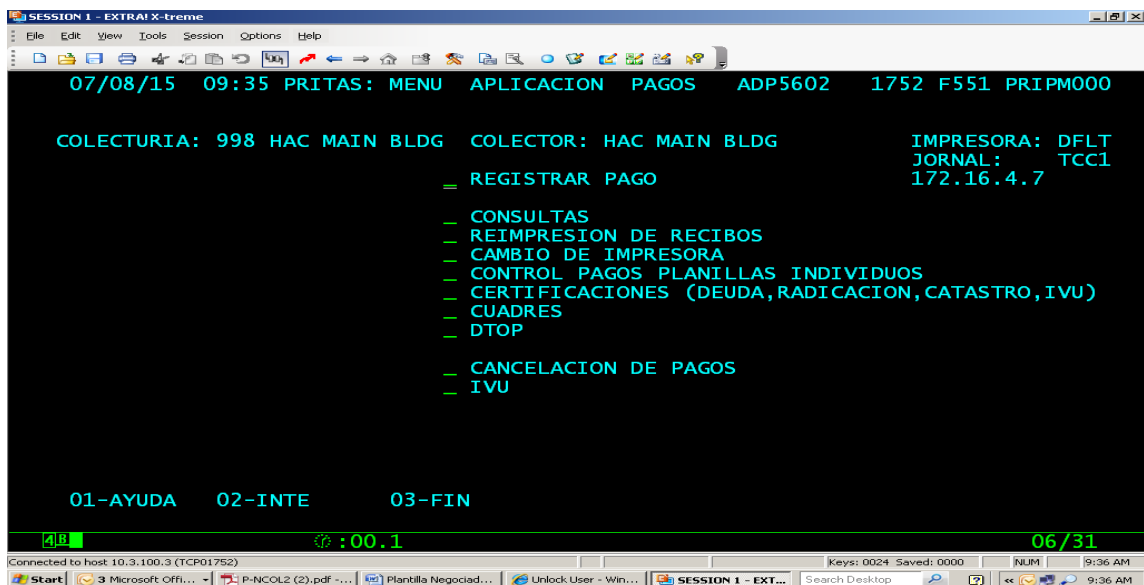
SESSION 1 - EXTRA! X-treme

File Edit View Tools Session Options Help

07/08/15 09:35 PRITAS: MENU APLICACION PAGOS ADP5602 1752 F551 PRIPM000

COLECTURIA: 998 HAC MAIN BLDG COLECTOR: HAC MAIN BLDG IMPRESORA: DFLT
JORNAL: TCC1
172.16.4.7

_ REGISTRAR PAGO

_ CONSULTAS
_ REIMPRESION DE RECIBOS
_ CAMBIO DE IMPRESORA
_ CONTROL PAGOS PLANILLAS INDIVIDUOS
_ CERTIFICACIONES (DEUDA,RADICACION,CATASTRO,IVU)
_ CUADRES
_ DTOP

_ CANCELACION DE PAGOS
_ IVU

01-AYUDA 02-INTE 03-FIN

4B :00.1 06/31

Connected to host 10.3.100.3 (TCP01752) Keys: 0024 Saved: 0000 NUM 9:36 AM

Start 3 Microsoft Offi... P-NCOL2 (2).pdf -... Plantilla Negociad... Unlock User - Win... SESSION 1 - EXT... Search Desktop 9:36 AM